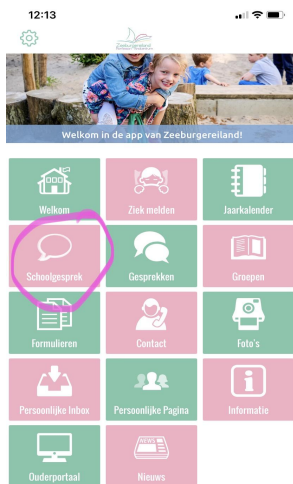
12:13

Welkom in de app van Zeeburgereiland!

Welkom
Ziek melden
Jaarkalender
Schoolgesprek
Gesprekken
Groepen
Formulieren
Contact
Foto's
Persoonlijke Inbox
Persoonlijke Pagina
Informatie
Ouderportaal
NEWS
Nieuws